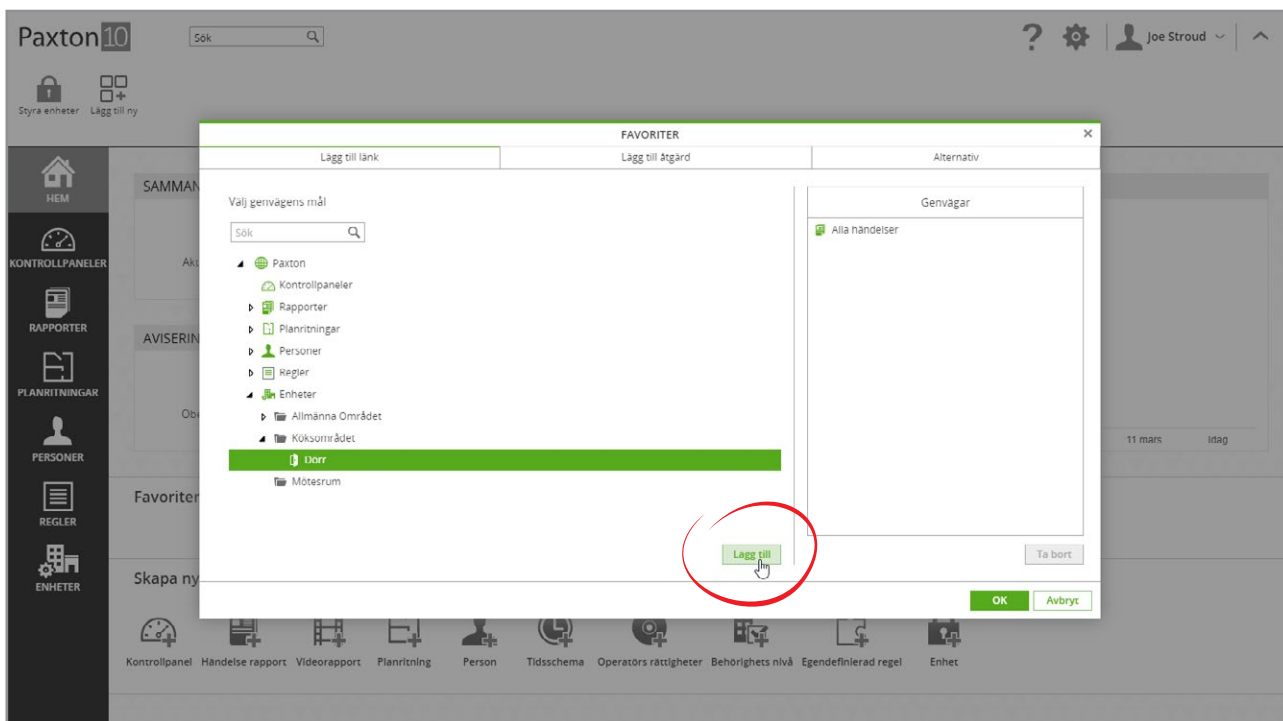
Paxton10
Sök
Joe Stroud
Styra enheter
Lägg till ny
HEM
KONTROLLPANELER
RAPPORTER
PLANRITNINGAR
PERSONER
REGLER
ENHETER
SAMMAN
Akt
AVISERIN
Obe
11 mars
Idag
Favoriter
Skapa ny

FAVORITER
Lägg till länk
Lägg till åtgärd
Alternativ
Välj genvägens mål
Sök
Paxton
Kontrollpaneler
Rapporter
Planritningar
Personer
Regler
Enheter
Allmänna Området
Köksområdet
Dörr
Mötesrum
Lägg till
Genvägar
Alla händelser
Ta bort
OK
Avbryt

Kontrollpanel
Händelse rapport
Videorapport
Planritning
Person
Tidsschema
Operatörs rättigheter
Behörighets nivå
Egendefinierad regel
Enhet